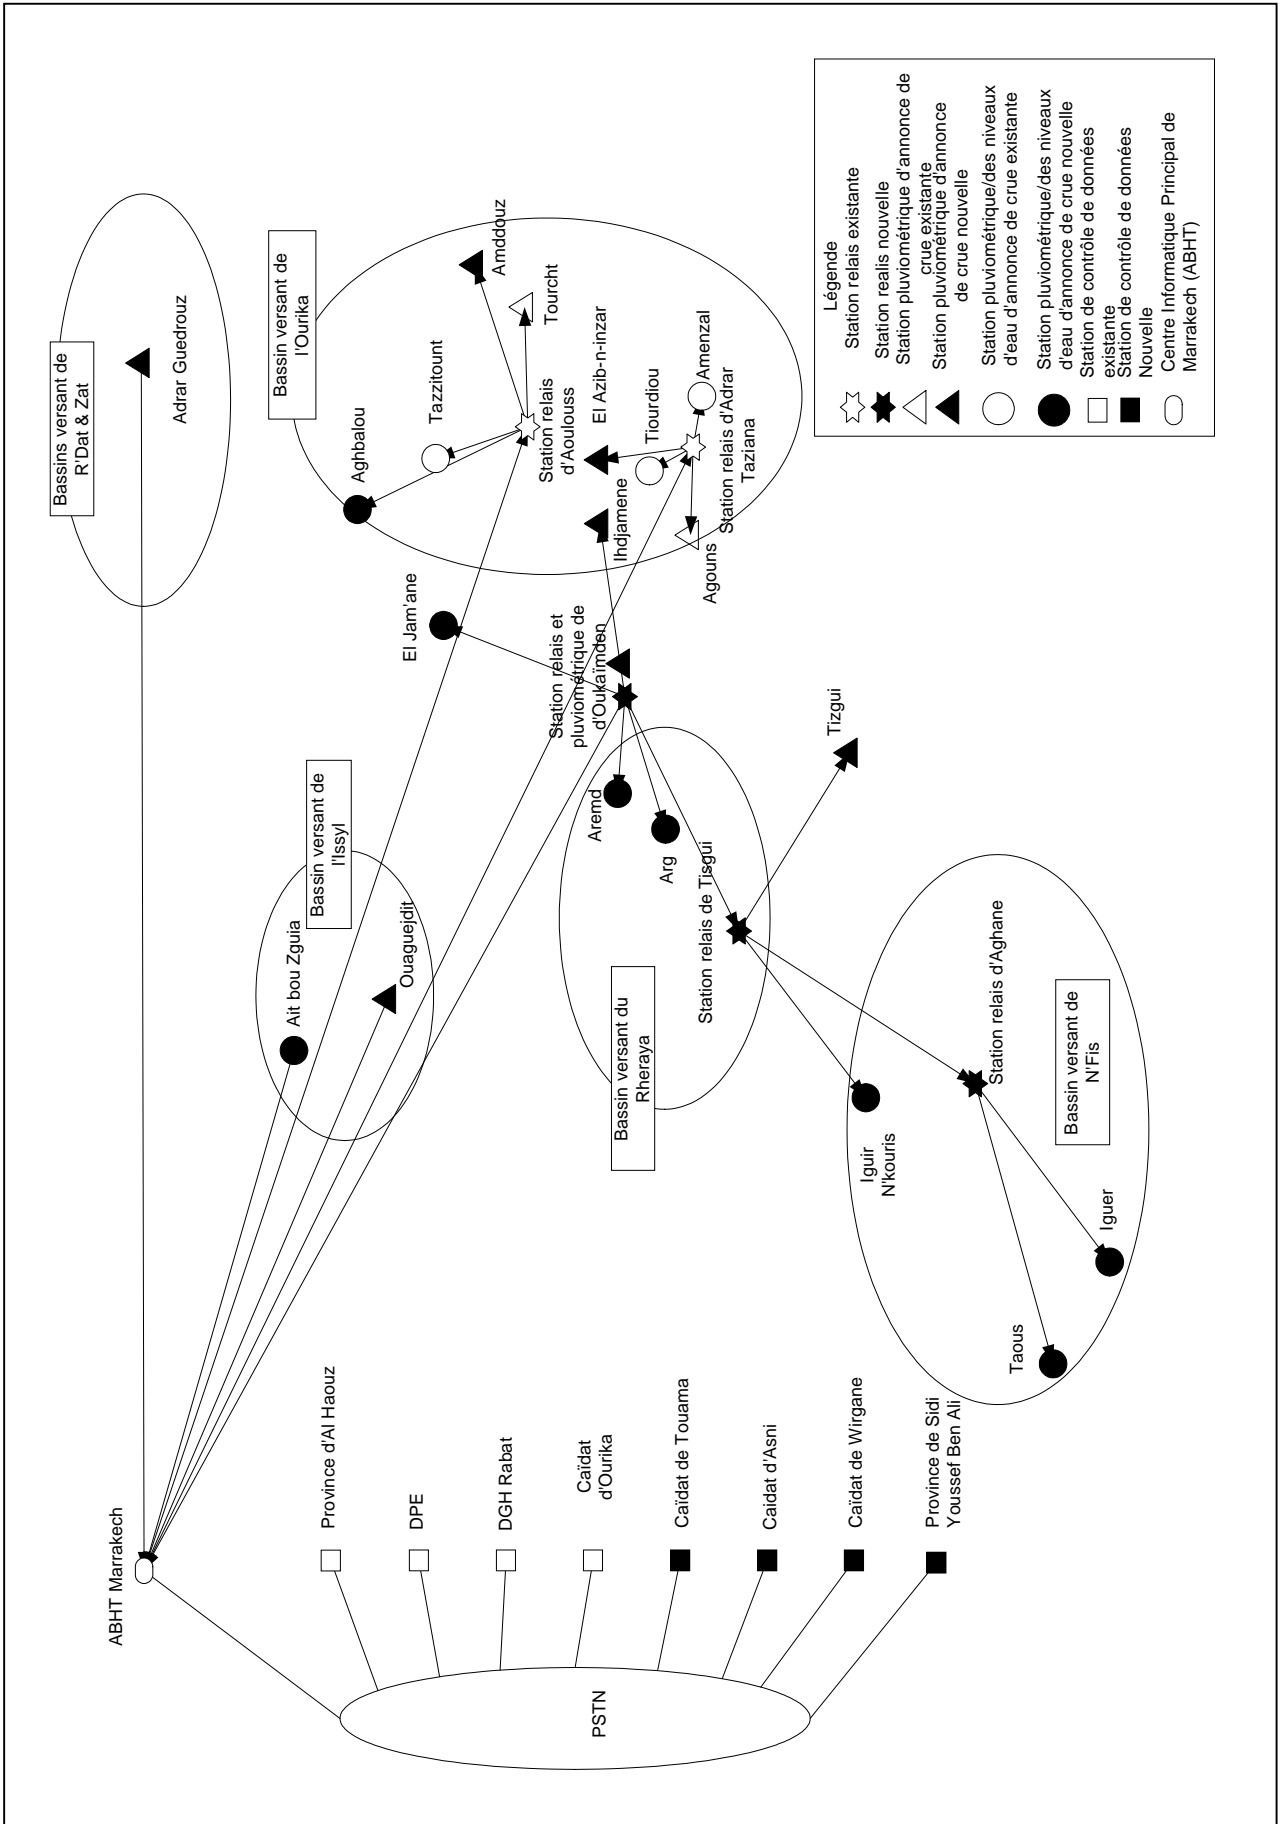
Légende
Station relais existante
Station realis nouvelle
Station pluviométrique d'annonce de crue existante
Station pluviométrique d'annonce de crue nouvelle
Station pluviométrique/des niveaux d'eau d'annonce de crue existante
Station pluviométrique/des niveaux d'eau d'annonce de crue nouvelle
Station de contrôle de données existante
Station de contrôle de données Nouvelle
Centre Informatique Principal de Marrakech (ABHT)

Bassins versant de R'Dat & Zat
Adrar Guedrouz

Bassin versant de l'Ourika
Amddouz
Tourcht
Tazzitount
Aghbalou
Station relais d'Aoulouss
El Azib-n-inzar
Amenzal
Tiourdiou
Station relais d'Adrar Taziana
Ihdjamene
Agouns

El Jam'ane
Station relais et pluviométrique de d'Oukaïmden
Tizgui
Aremd
Arg
Station relais de Tisgui

Bassin versant de l'Issyl
Ait bou Zguia
Ouaguejdit

Bassin versant du Rheraya

Station relais d'Aghane
Bassin versant de N'Fis
Iguir N'kouris
Iguer
Taous

ABHT Marrakech
Province d'Al Haouz
DPE
DGH Rabat
Caïdat d'Ourika
Caïdat de Touama
Caidat d'Asni
Caïdat de Wirgane
Province de Sidi Youssef Ben Ali
PSTN